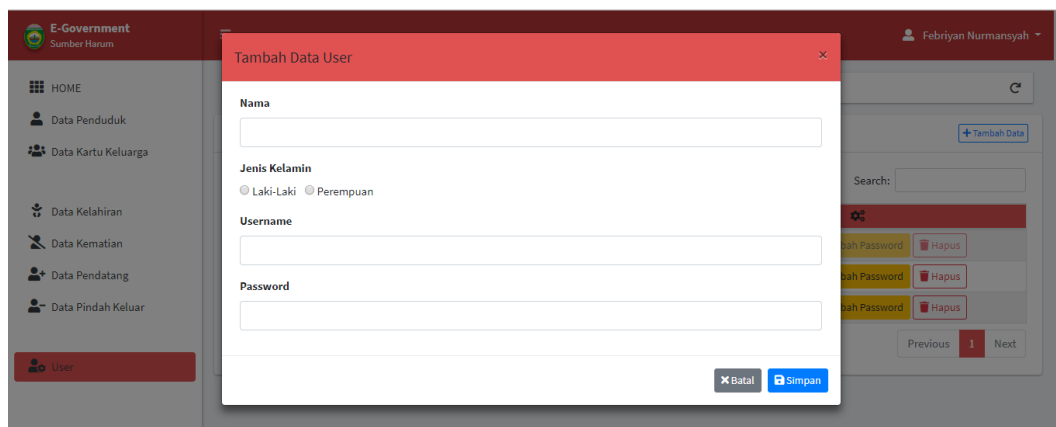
E-Government
Sumber Harum

Febriyan Nurmansyah

HOME
Data Penduduk
Data Kartu Keluarga
Data Kelahiran
Data Kematian
Data Pendatang
Data Pindah Keluar
User

Tambah Data User ×

Nama

Jenis Kelamin
Laki-Laki Perempuan

Username

Password

Batal Simpan

Tambah Data
Search:
bah Password Hapus
bah Password Hapus
bah Password Hapus
Previous 1 Next